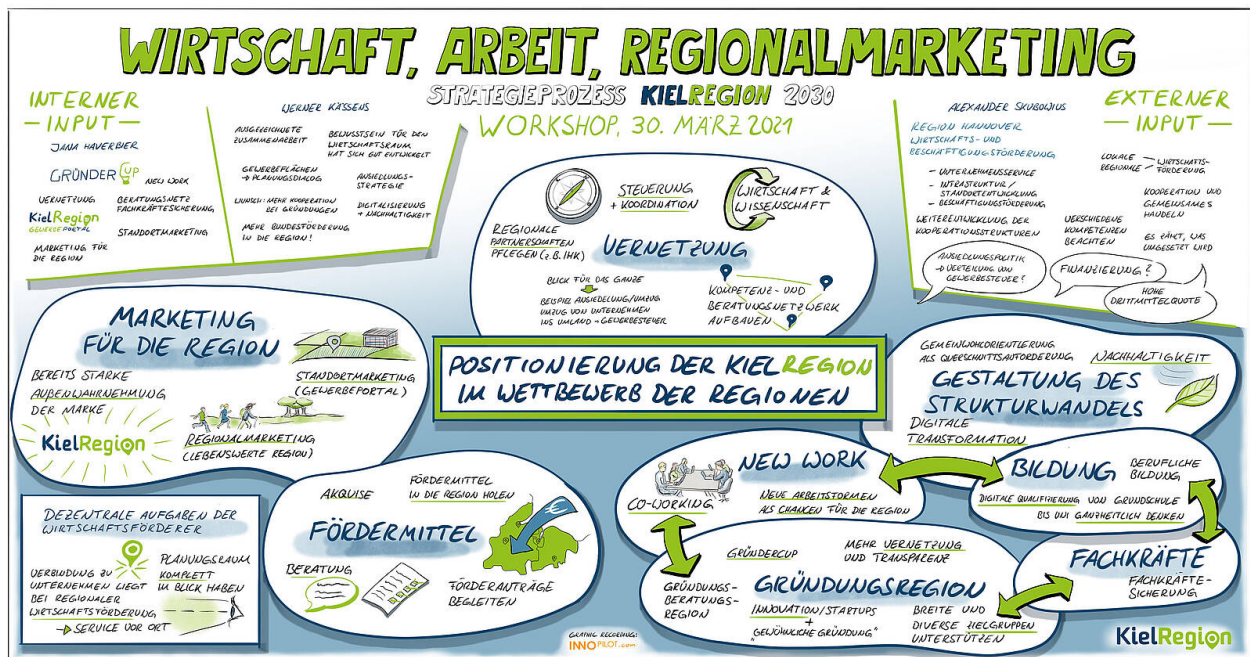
WIRTSCHAFT, ARBEIT, REGIONALMARKETING

STRATEGIEPROZESS KIELREGION 2030

WORKSHOP, 30. MÄRZ 2021

INTERNER INPUT

JANA HAVERBIER

GRÜNDER CUP

NEW WORK

VERNETZUNG

KielRegion GEWERBEPORTAL

BERATUNGSNETZ FACHKRÄFTESICHERUNG

STANDORTMARKETING

MARKETING FÜR DIE REGION

WERNER KÄSSENS

AUSGEZEICHNETE ZUSAMMENARBEIT

BEWUSSTSEIN FÜR DEN WIRTSCHAFTSRAUM HAT SICH GUT ENTWICKELT

GEWERBEFLÄCHEN → PLANUNGSDIALOG

ANSIEDLUNGSSTRATEGIE

WUNSCH: MEHR KOOPERATION BEI GRÜNDUNGEN

DIGITALISIERUNG + NACHHALTIGKEIT

MEHR BUNDESFÖRDERUNG IN DIE REGION!

ALEXANDER SKUBOWIUS

EXTERNER INPUT

REGION HANNOVER WIRTSCHAFTS- UND BESCHÄFTIGUNGSFÖRDERUNG

- UNTERNEHMENSSERVICE
- INFRASTRUKTUR / STANDORTENTWICKLUNG
- BESCHÄFTIGUNGSFÖRDERUNG

LOKALE REGIONALE → WIRTSCHAFTSFÖRDERUNG

KOOPERATION UND GEMEINSAMES HANDELN

WEITERENTWICKLUNG DER KOOPERATIONSSTRUKTUREN

VERSCHIEDENE KOMPETENZEN BEACHTEN

ES ZÄHLT, WAS UMGESETZT WIRD

ANSIEDLUNGSPOLITIK → VERTEILUNG VON GEWERBESTEUER?

FINANZIERUNG?

HOHE DRITTMITTELQUOTE

STEUERUNG + KOORDINATION

WIRTSCHAFT & WISSENSCHAFT

REGIONALE PARTNERSCHAFTEN PFLEGEN (z.B. IHK)

VERNETZUNG

BLICK FÜR DAS GANZE

BEISPIEL ANSIEDELUNG/UMZUG UMZUG VON UNTERNEHMEN INS UMLAND → GEWERBESTEUER

KOMPETENZ- UND BERATUNGSNETZWERK AUFBAUEN

MARKETING FÜR DIE REGION

BEREITS STARKE AUßENWAHRNEHMUNG DER MARKE

STANDORTMARKETING (GEWERBEPORTAL)

KielRegion

REGIONALMARKETING (LEBENSWERTE REGION)

POSITIONIERUNG DER KIELREGION IM WETTBEWERB DER REGIONEN

GEMEINWOHLORIENTIERUNG ALS QUERSCHNITTSANFORDERUNG

NACHHALTIGKEIT

GESTALTUNG DES STRUKTURWANDELS

DIGITALE TRANSFORMATION

DEZENTRALE AUFGABEN DER WIRTSCHAFTSFÖRDERER

VERBINDUNG ZU UNTERNEHMEN LIEGT BEI REGIONALER WIRTSCHAFTSFÖRDERUNG

PLANUNGSRAUM KOMPLETT IM BLICK HABEN

→ SERVICE VOR ORT

AKQUISE

FÖRDERMITTEL IN DIE REGION HOLEN

FÖRDERMITTEL

BERATUNG

FÖRDERANTRÄGE BEGLEITEN

NEW WORK

CO-WORKING

NEUE ARBEITSFORMEN ALS CHANCEN FÜR DIE REGION

BILDUNG

BERUFLICHE BILDUNG

DIGITALE QUALIFIZIERUNG VON GRUNDSCHULE BIS UNI GANZHEITLICH DENKEN

GRÜNDERCUP

MEHR VERNETZUNG UND TRANSPARENZ

GRÜNDUNGSBERATUNGSREGION

GRÜNDUNGSREGION

INNOVATION/STARTUPS + „GEWÖHNLICHE GRÜNDUNG"

BREITE UND DIVERSE ZIELGRUPPEN UNTERSTÜTZEN

FACHKRÄFTE

FACHKRÄFTESICHERUNG

GRAPHIC RECORDING: INNOPILOT.com

KielRegion